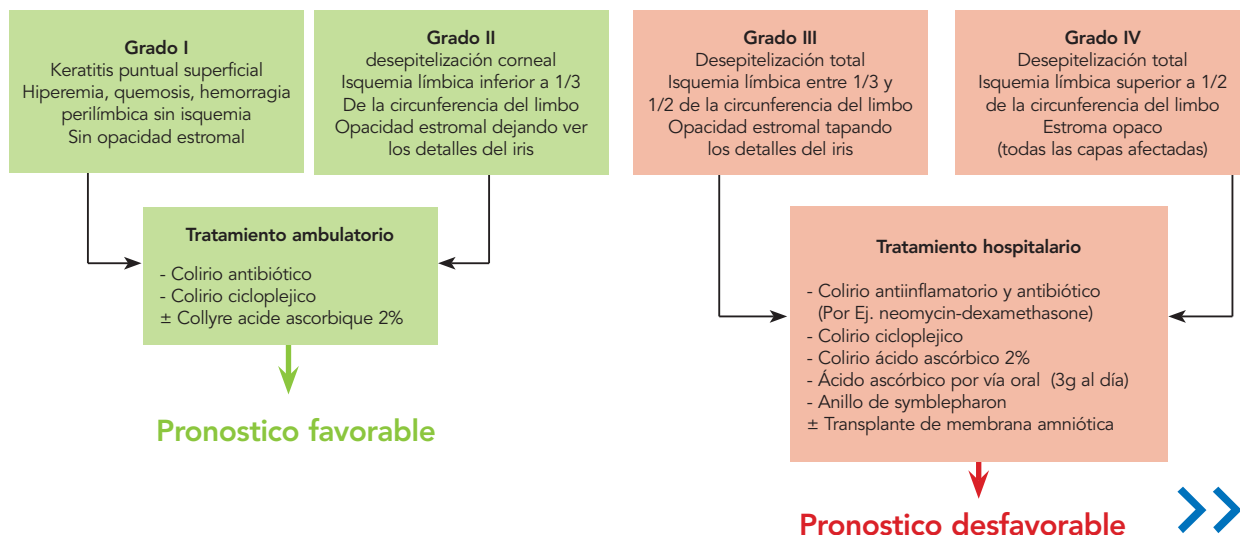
**Grado I**
Keratitis puntual superficial
Hiperemia, quemosis, hemorragia perilímbica sin isquemia
Sin opacidad estromal

**Grado II**
desepitelización corneal
Isquemia límbica inferior a 1/3
De la circunferencia del limbo
Opacidad estromal dejando ver los detalles del iris

**Tratamiento ambulatorio**
- Colirio antibiótico
- Colirio cicloplejico
± Collyre acide ascorbique 2%

Pronostico favorable

**Grado III**
Desepitelización total
Isquemia límbica entre 1/3 y 1/2 de la circunferencia del limbo
Opacidad estromal tapando los detalles del iris

**Grado IV**
Desepitelización total
Isquemia límbica superior a 1/2 de la circunferencia del limbo
Estroma opaco
(todas las capas afectadas)

**Tratamiento hospitalario**
- Colirio antiinflamatorio y antibiótico (Por Ej. neomycin-dexamethasone)
- Colirio cicloplejico
- Colirio ácido ascórbico 2%
- Ácido ascórbico por vía oral (3g al día)
- Anillo de symblepharon
± Transplante de membrana amniótica

Pronostico desfavorable